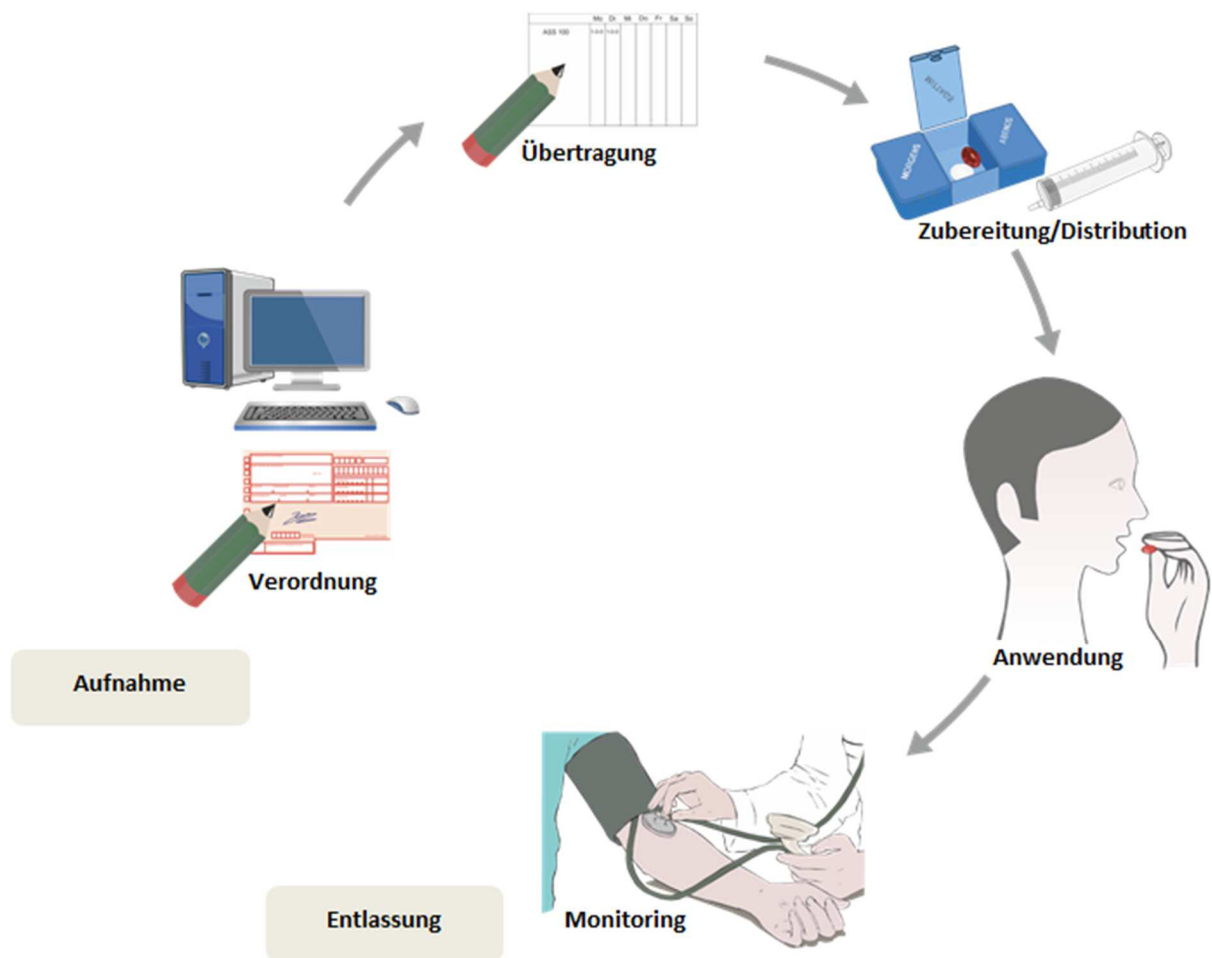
| | Mo | Di | Mi | Do | Fr | Sa | So |
|---|---|---|---|---|---|---|---|
| ASS 100 | 1-0-0 | 1-0-0 | | | | | |

Übertragung

MORGENS MITTAGS ABENDS

Zubereitung/Distribution

Anwendung

Monitoring

Entlassung

Aufnahme

Verordnung